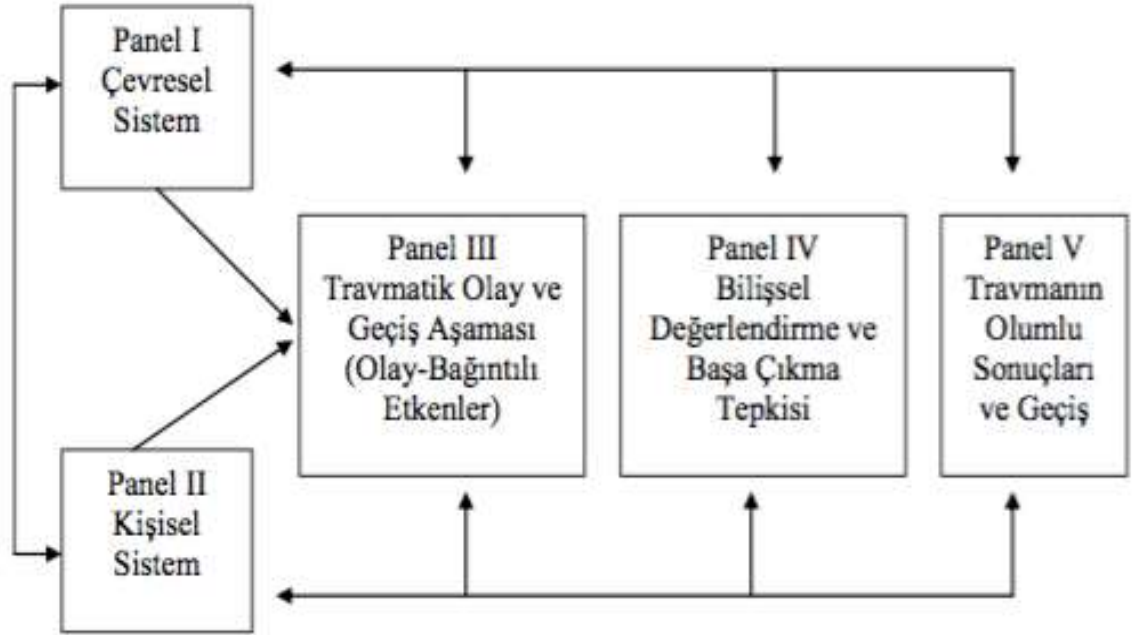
Panel I
Çevresel
Sistem

Panel II
Kişisel
Sistem

Panel III
Travmatik Olay ve
Geçiş Aşaması
(Olay-Bağıntılı
Etkenler)

Panel IV
Bilişsel
Değerlendirme ve
Başa Çıkma
Tepkisi

Panel V
Travmanın
Olumlu
Sonuçları
ve Geçiş